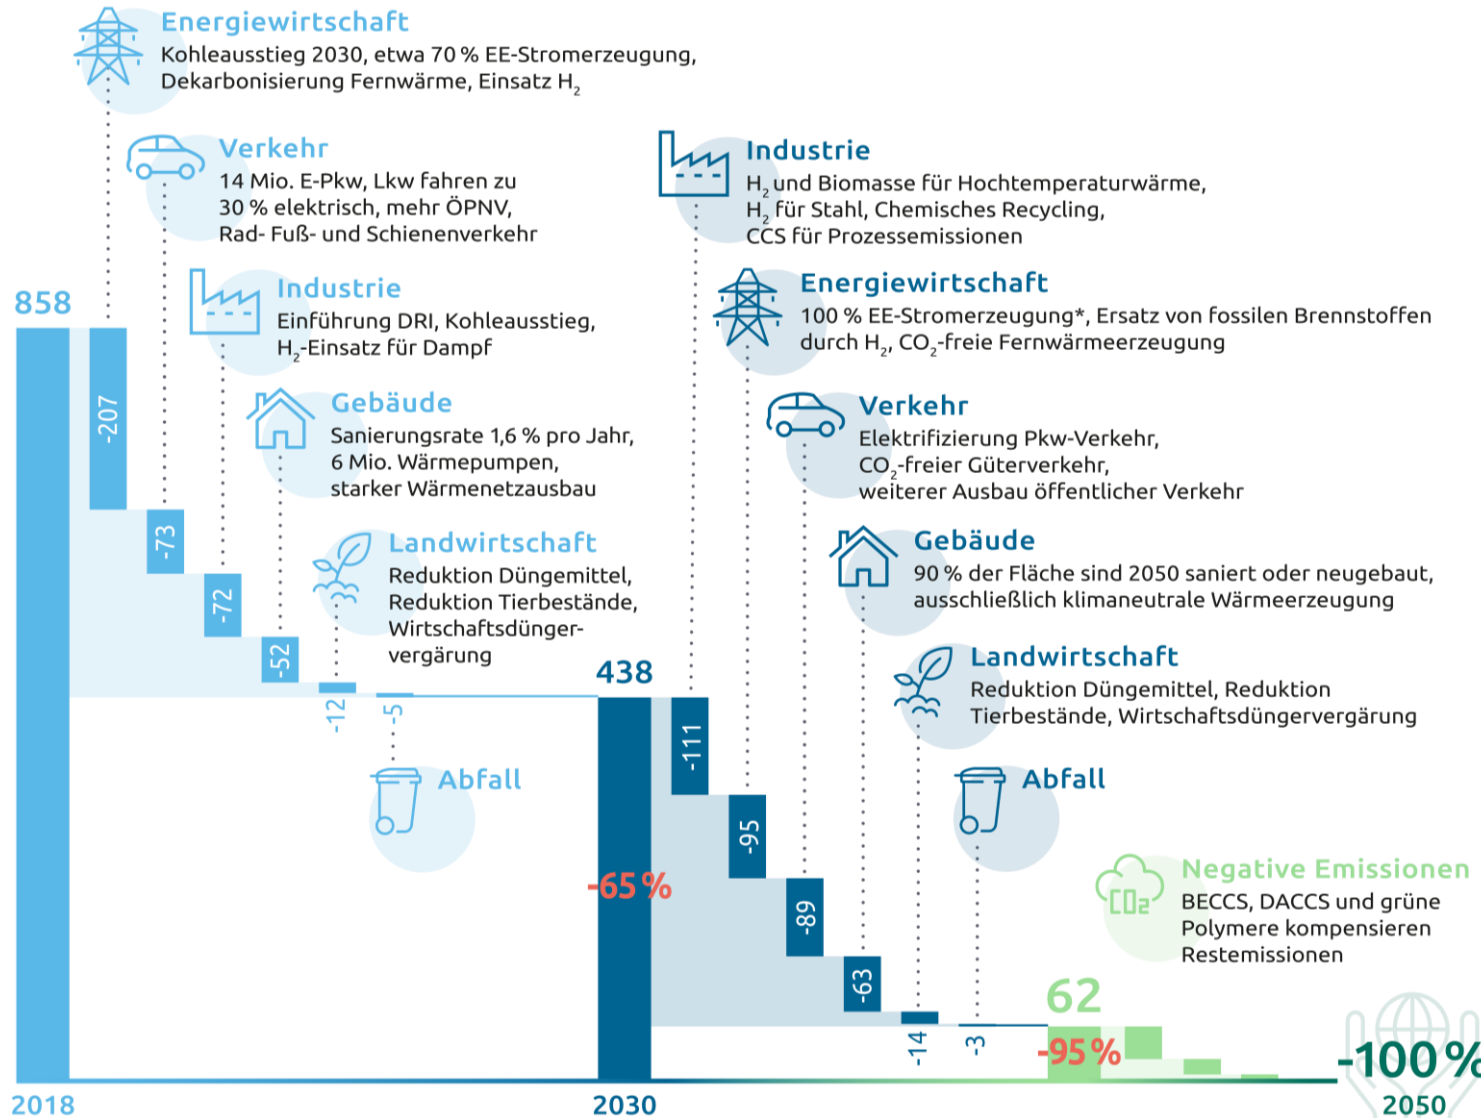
Energiewirtschaft
Kohleausstieg 2030, etwa 70 % EE-Stromerzeugung, Dekarbonisierung Fernwärme, Einsatz $H_2$

Verkehr
14 Mio. E-Pkw, Lkw fahren zu 30 % elektrisch, mehr ÖPNV, Rad- Fuß- und Schienenverkehr

Industrie
Einführung DRI, Kohleausstieg, $H_2$-Einsatz für Dampf

Gebäude
Sanierungsrate 1,6 % pro Jahr, 6 Mio. Wärmepumpen, starker Wärmenetzausbau

Landwirtschaft
Reduktion Düngemittel, Reduktion Tierbestände, Wirtschaftsdüngervergärung

Abfall

858

-207

-73

-72

-52

-12

-5

Industrie
$H_2$ und Biomasse für Hochtemperaturwärme, $H_2$ für Stahl, Chemisches Recycling, CCS für Prozessemissionen

Energiewirtschaft
100 % EE-Stromerzeugung*, Ersatz von fossilen Brennstoffen durch $H_2$, $CO_2$-freie Fernwärmeerzeugung

Verkehr
Elektrifizierung Pkw-Verkehr, $CO_2$-freier Güterverkehr, weiterer Ausbau öffentlicher Verkehr

Gebäude
90 % der Fläche sind 2050 saniert oder neugebaut, ausschließlich klimaneutrale Wärmeerzeugung

Landwirtschaft
Reduktion Düngemittel, Reduktion Tierbestände, Wirtschaftsdüngervergärung

Abfall

438

-65 %

-111

-95

-89

-63

-14

-3

$CO_2$

Negative Emissionen
BECCS, DACCS und grüne Polymere kompensieren Restemissionen

62

-95 %

-100 %

2018

2030

2050